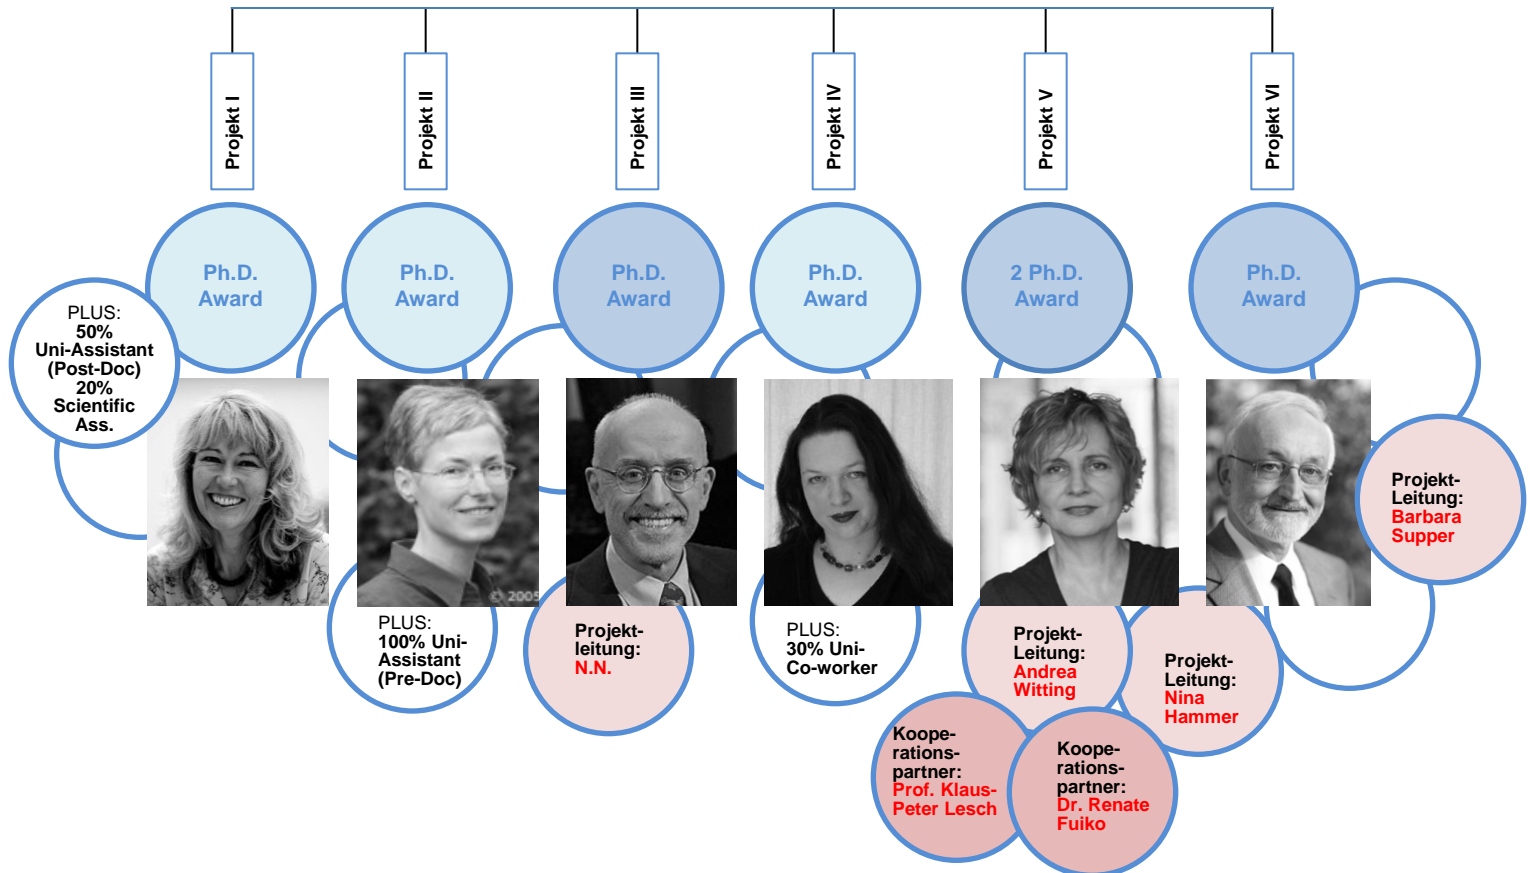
Projekt I

Projekt II

Projekt III

Projekt IV

Projekt V

Projekt VI

Ph.D. Award

Ph.D. Award

Ph.D. Award

Ph.D. Award

2 Ph.D. Award

Ph.D. Award

PLUS: 50% Uni-Assistant (Post-Doc) 20% Scientific Ass.

PLUS: 100% Uni-Assistant (Pre-Doc)

© 2005

Projekt-leitung: N.N.

PLUS: 30% Uni-Co-worker

Projekt-Leitung: Andrea Witting

Projekt-Leitung: Nina Hammer

Projekt-Leitung: Barbara Supper

Koope-rations-partner: Prof. Klaus-Peter Lesch

Koope-rations-partner: Dr. Renate Fuiko